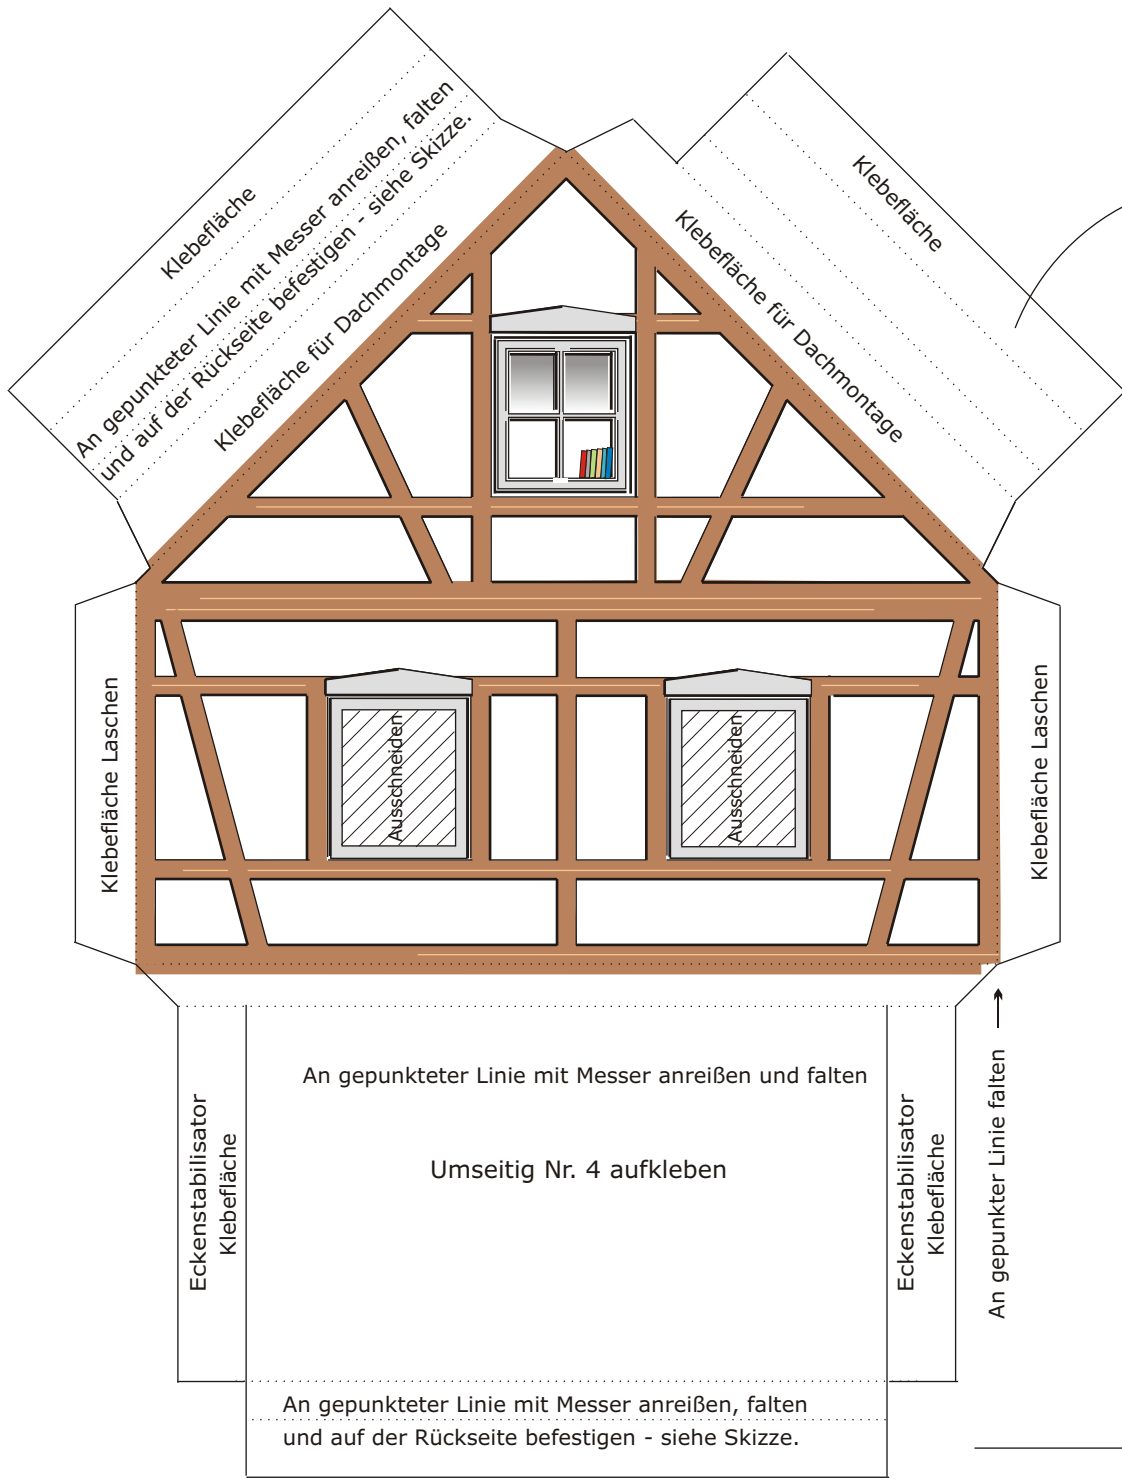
Klebefläche

An gepunkteter Linie mit Messer anreißen, falten und auf der Rückseite befestigen - siehe Skizze.

Klebefläche für Dachmontage

Klebefläche

Klebefläche für Dachmontage

Klebefläche Laschen

Ausschneiden

Ausschneiden

Klebefläche Laschen

An gepunkteter Linie mit Messer anreißen und falten

Umseitig Nr. 4 aufkleben

Eckenstabilisator Klebefläche

Eckenstabilisator Klebefläche

An gepunkter Linie falten →

An gepunkteter Linie mit Messer anreißen, falten und auf der Rückseite befestigen - siehe Skizze.